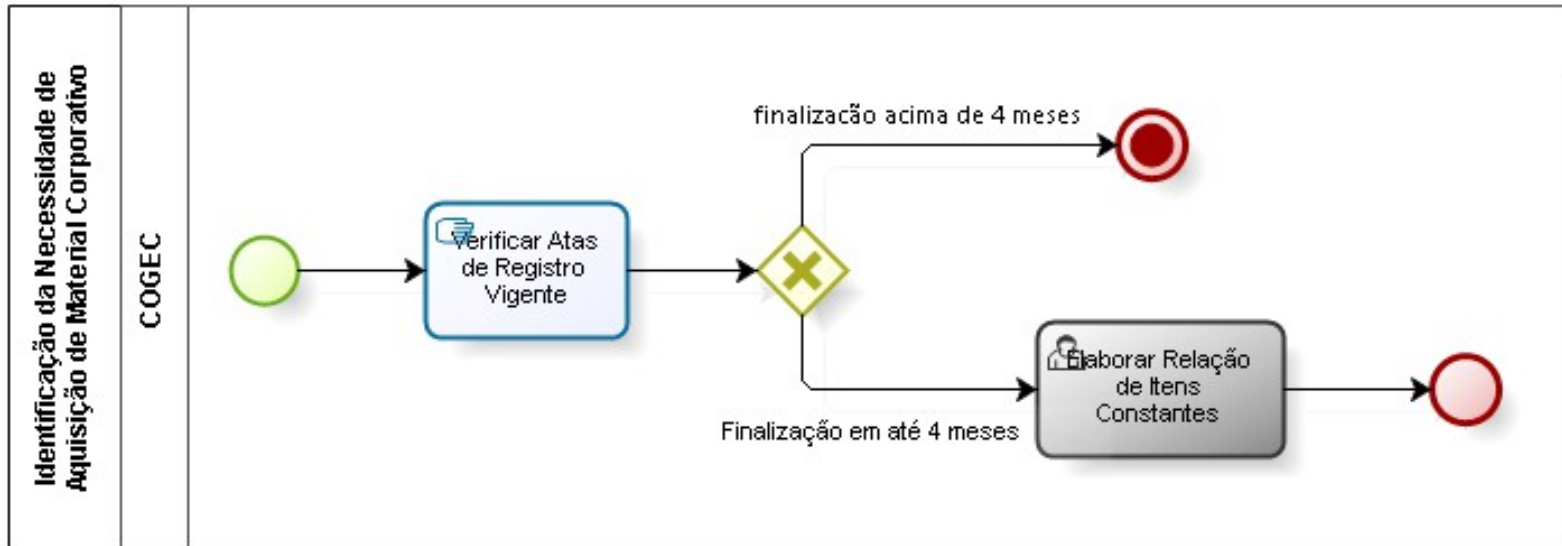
Identificação da Necessidade de Aquisição de Material Corporativo

COGEC

Verificar Atas de Registro Vigente

finalizacão acima de 4 meses

Elaborar Relação de Itens Constantes

Finalização em até 4 meses